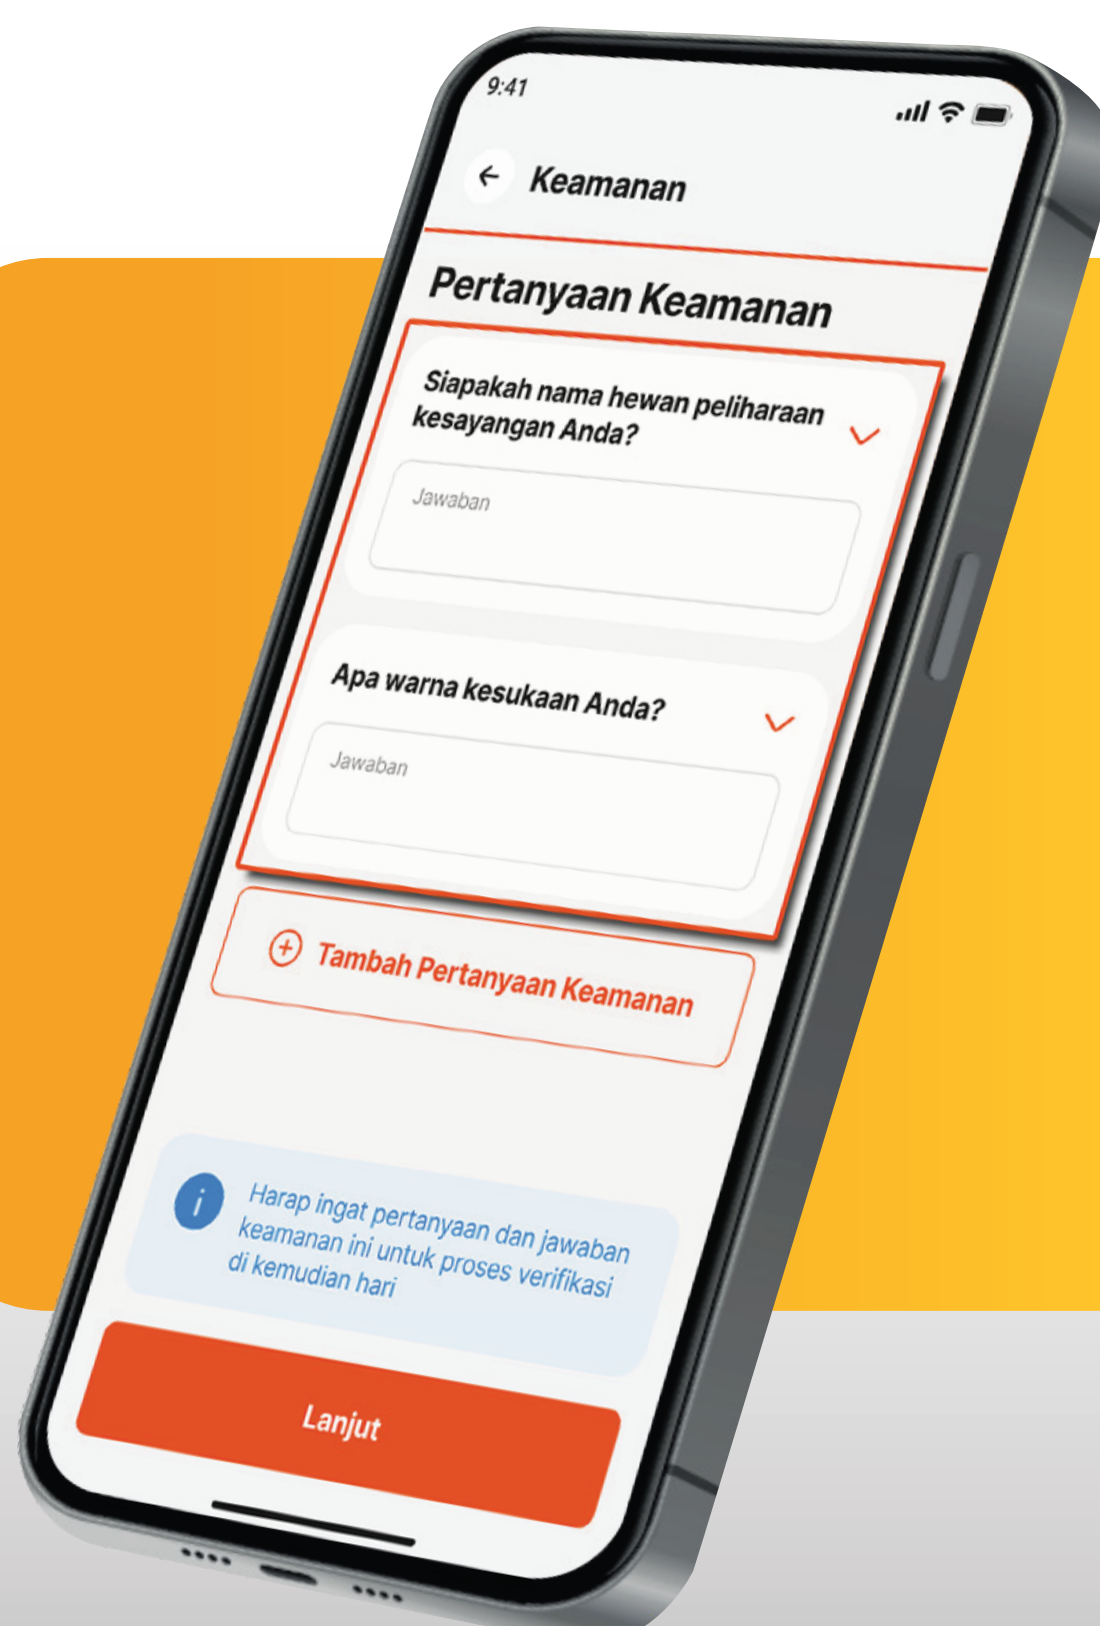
9:41

Keamanan

Pertanyaan Keamanan

Siapakah nama hewan peliharaan kesayangan Anda?

Jawaban

Apa warna kesukaan Anda?

Jawaban

Tambah Pertanyaan Keamanan

Harap ingat pertanyaan dan jawaban keamanan ini untuk proses verifikasi di kemudian hari

Lanjut